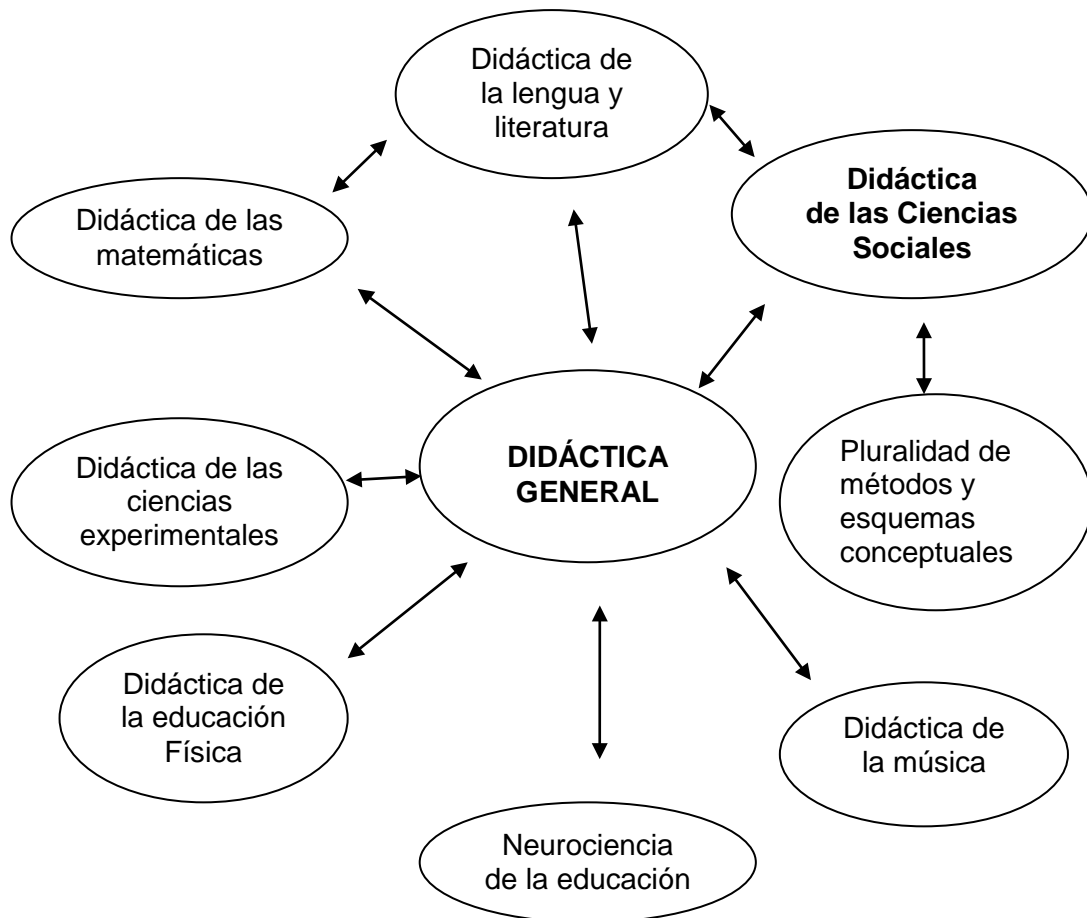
Didáctica de la lengua y literatura

Didáctica de las matemáticas

Didáctica de las Ciencias Sociales

DIDÁCTICA GENERAL

Didáctica de las ciencias experimentales

Pluralidad de métodos y esquemas conceptuales

Didáctica de la educación Física

Didáctica de la música

Neurociencia de la educación